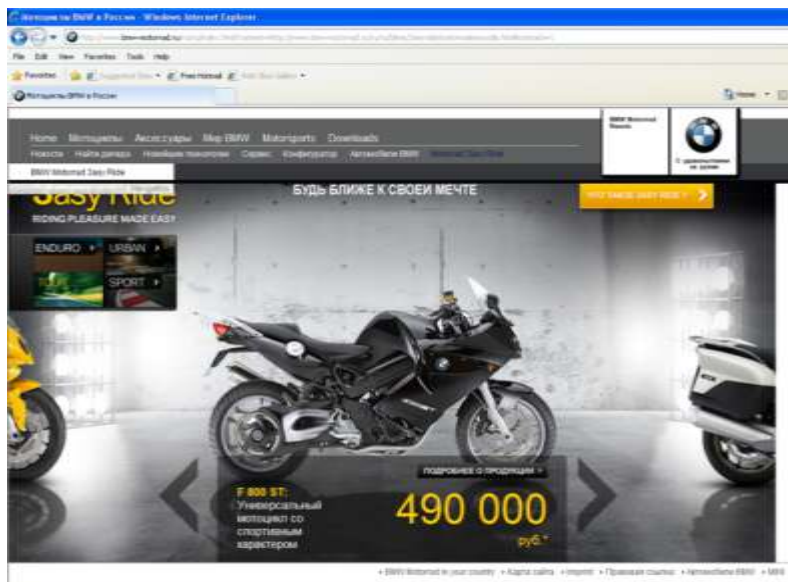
Мотоциклы BMW в России - Windows Internet Explorer

http://www.bmw-motorrad.ru/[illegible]

File Edit View Favorites Tools Help

Favorites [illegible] Free Hotmail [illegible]

Мотоциклы BMW в России

Home

BMW Motorrad Russia

С удовольствием за рулем

Home Мотоциклы Аксессуары Мир BMW Motorsports Downloads

Новости Найти дилера Новейшие технологии Сервис Конфигуратор Автомобили BMW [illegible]

BMW Motorrad Easy Ride

Easy Ride

RIDING PLEASURE MADE EASY

БУДЬ БЛИЖЕ К СВОЕЙ МЕЧТЕ

ЧТО ТАКОЕ EASY RIDE?

ENDURO

URBAN

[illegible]

SPORT

ПОДРОБНЕЕ О ПРОДУКЦИИ

F 800 ST:
Универсальный мотоцикл со спортивным характером

490 000
руб.*

BMW Motorrad in your country • Карта сайта • Imprint • Правовая ссылка • Автомобили BMW • MINI